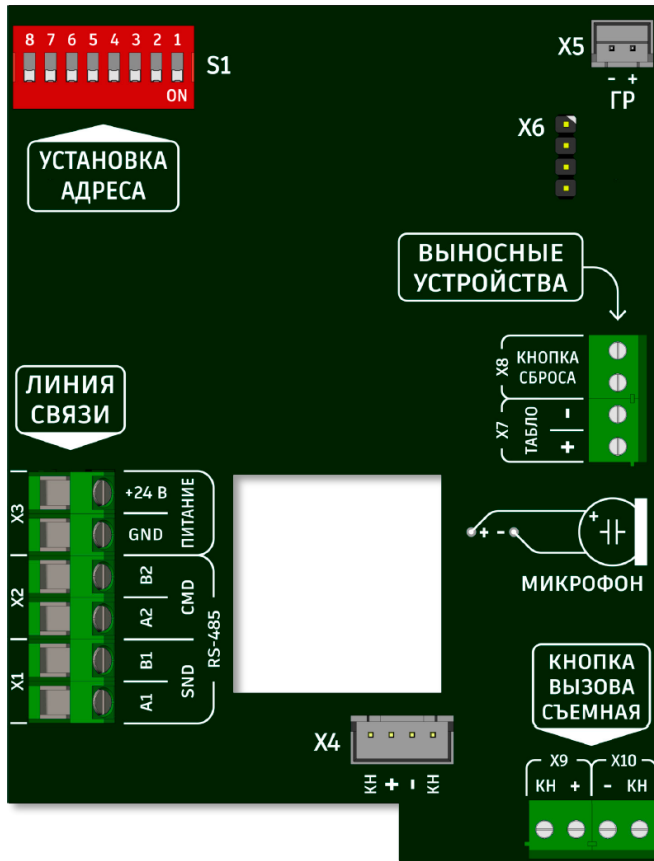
8 7 6 5 4 3 2 1
ON
S1

УСТАНОВКА
АДРЕСА

X5
- +
ГР

X6

ВЫНОСНЫЕ
УСТРОЙСТВА

X8
КНОПКА
СБРОСА

X7
ТАБЛО
-
+

ЛИНИЯ
СВЯЗИ

X3
+24 В
GND
ПИТАНИЕ

X2
B2
A2
CMD

X1
B1
A1
SND
RS-485

+ -
+
МИКРОФОН

КНОПКА
ВЫЗОВА
СЪЕМНАЯ

X4
КН + - КН

X9
КН +
X10
- КН